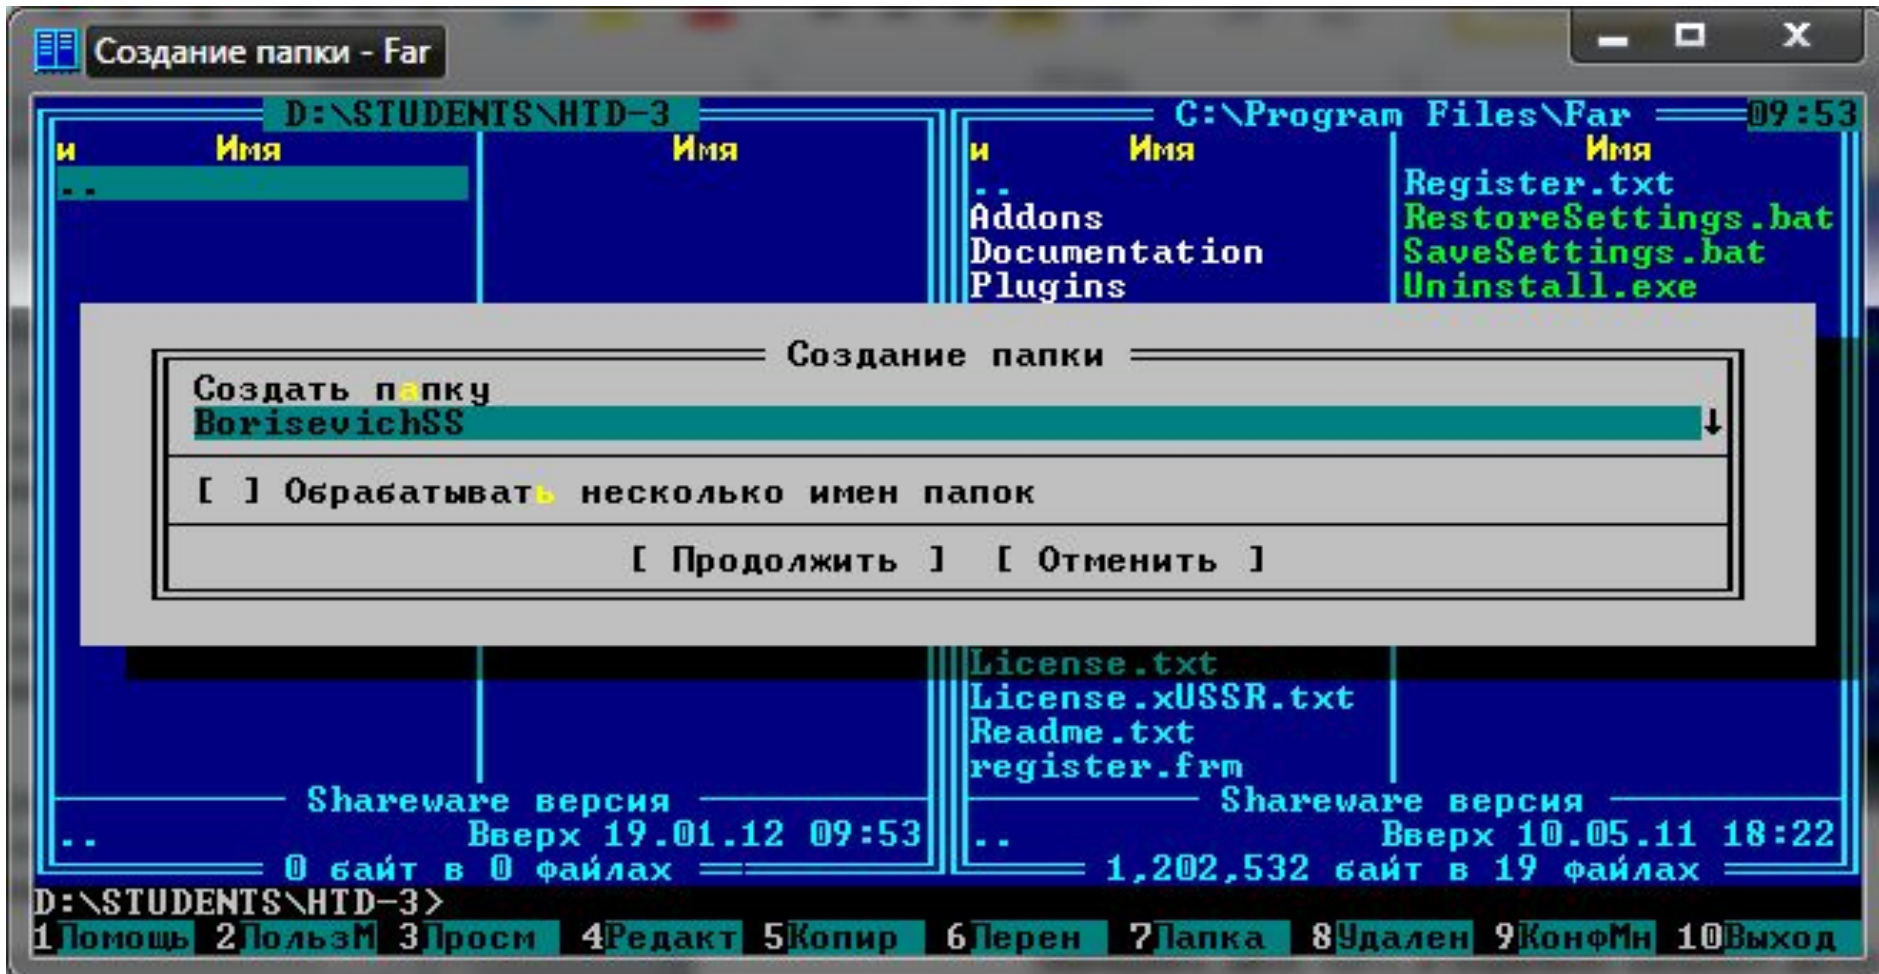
Создание папки - Far

D:\STUDENTS\HTD-3

и Имя Имя

..

C:\Program Files\Far 09:53

и Имя Имя

..
Addons
Documentation
Plugins

Register.txt
RestoreSettings.bat
SaveSettings.bat
Uninstall.exe

Создание папки

Создать папку
BorisevichSS

[ ] Обрабатывать несколько имен папок

[ Продолжить ] [ Отменить ]

License.txt
License.xUSSR.txt
Readme.txt
register.frm

Shareware версия
.. Вверх 19.01.12 09:53
0 байт в 0 файлах

Shareware версия
.. Вверх 10.05.11 18:22
1,202,532 байт в 19 файлах

D:\STUDENTS\HTD-3>

1Помощь 2ПользМ 3Просм 4Редакт 5Копир 6Перен 7Папка 8Удален 9КонфМн 10Выход